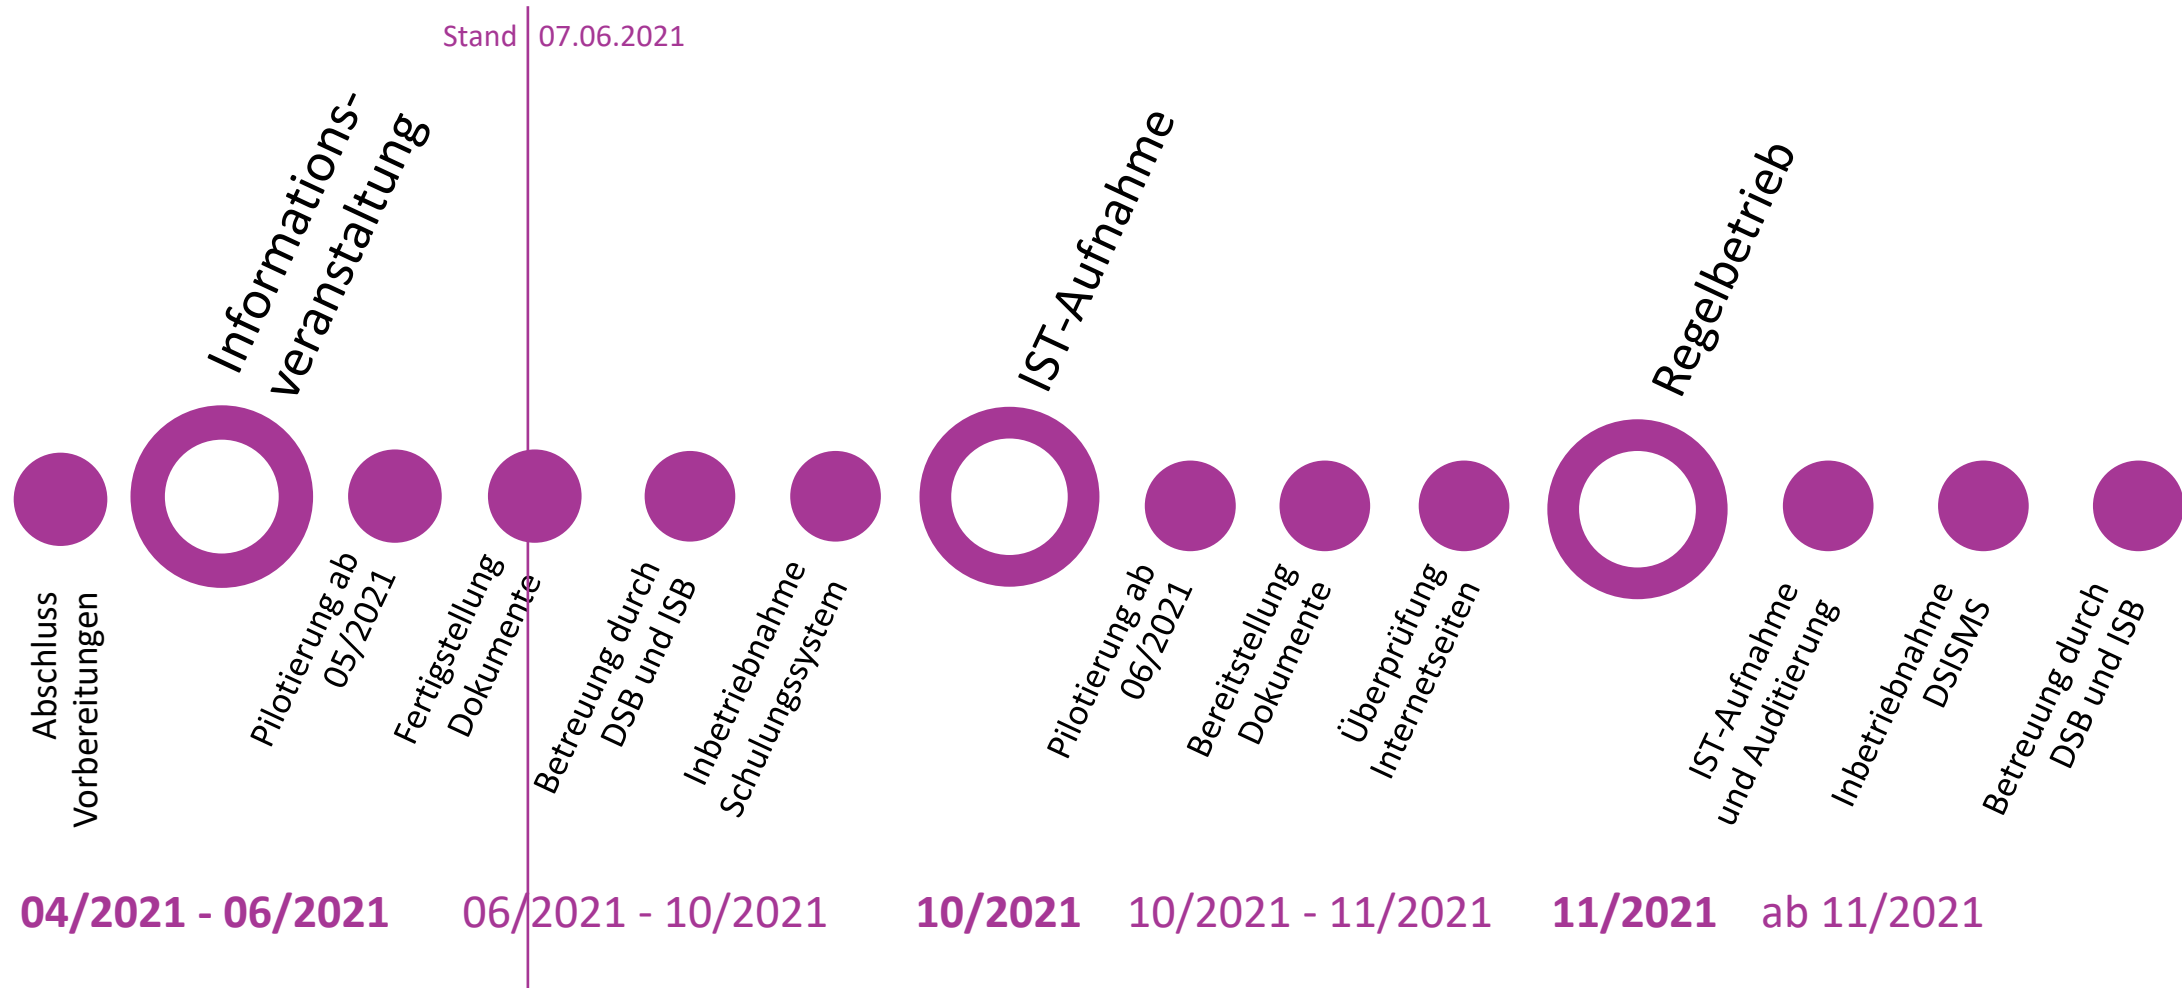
Stand 07.06.2021

Informations-veranstaltung

IST-Aufnahme

Regelbetrieb

Abschluss Vorbereitungen

Pilotierung ab 05/2021

Fertigstellung Dokumente

Betreuung durch DSB und ISB

Inbetriebnahme Schulungssystem

Pilotierung ab 06/2021

Bereitstellung Dokumente

Überprüfung Internetseiten

IST-Aufnahme und Auditierung

Inbetriebnahme DSISMS

Betreuung durch DSB und ISB

**04/2021 - 06/2021** 06/2021 - 10/2021 **10/2021** 10/2021 - 11/2021 **11/2021** ab 11/2021